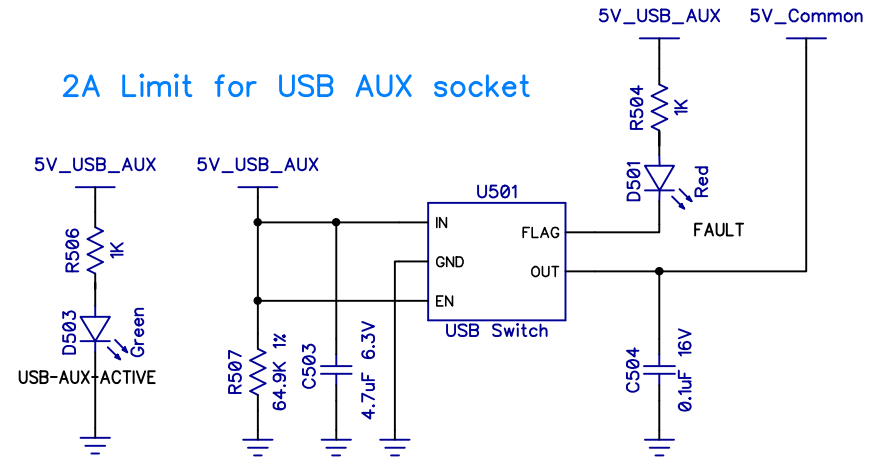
5V_USB_AUX

5V_Common

2A Limit for USB AUX socket

R504
1K

D501
Red

FAULT

5V_USB_AUX

5V_USB_AUX

U501

IN

FLAG

GND

OUT

EN

USB Switch

R506
1K

D503
Green

USB-AUX-ACTIVE

R507
64.9K 1%

C503
4.7uF 6.3V

C504
0.1uF 16V